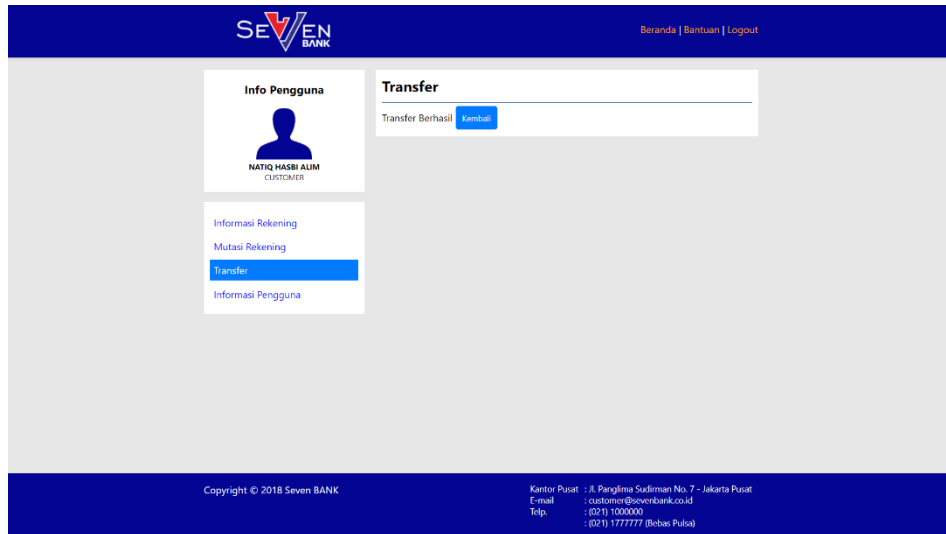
SEVEN BANK

Beranda | Bantuan | Logout

Info Pengguna

NATIQ HASBI ALIM
CUSTOMER

Informasi Rekening
Mutasi Rekening
Transfer
Informasi Pengguna

Transfer

Transfer Berhasil Kembali

Copyright © 2018 Seven BANK

Kantor Pusat : Jl. Panglima Sudirman No. 7 - Jakarta Pusat
E-mail : customer@sevenbank.co.id
Telp. : (021) 1000000
: (021) 1777777 (Bebas Pulsa)